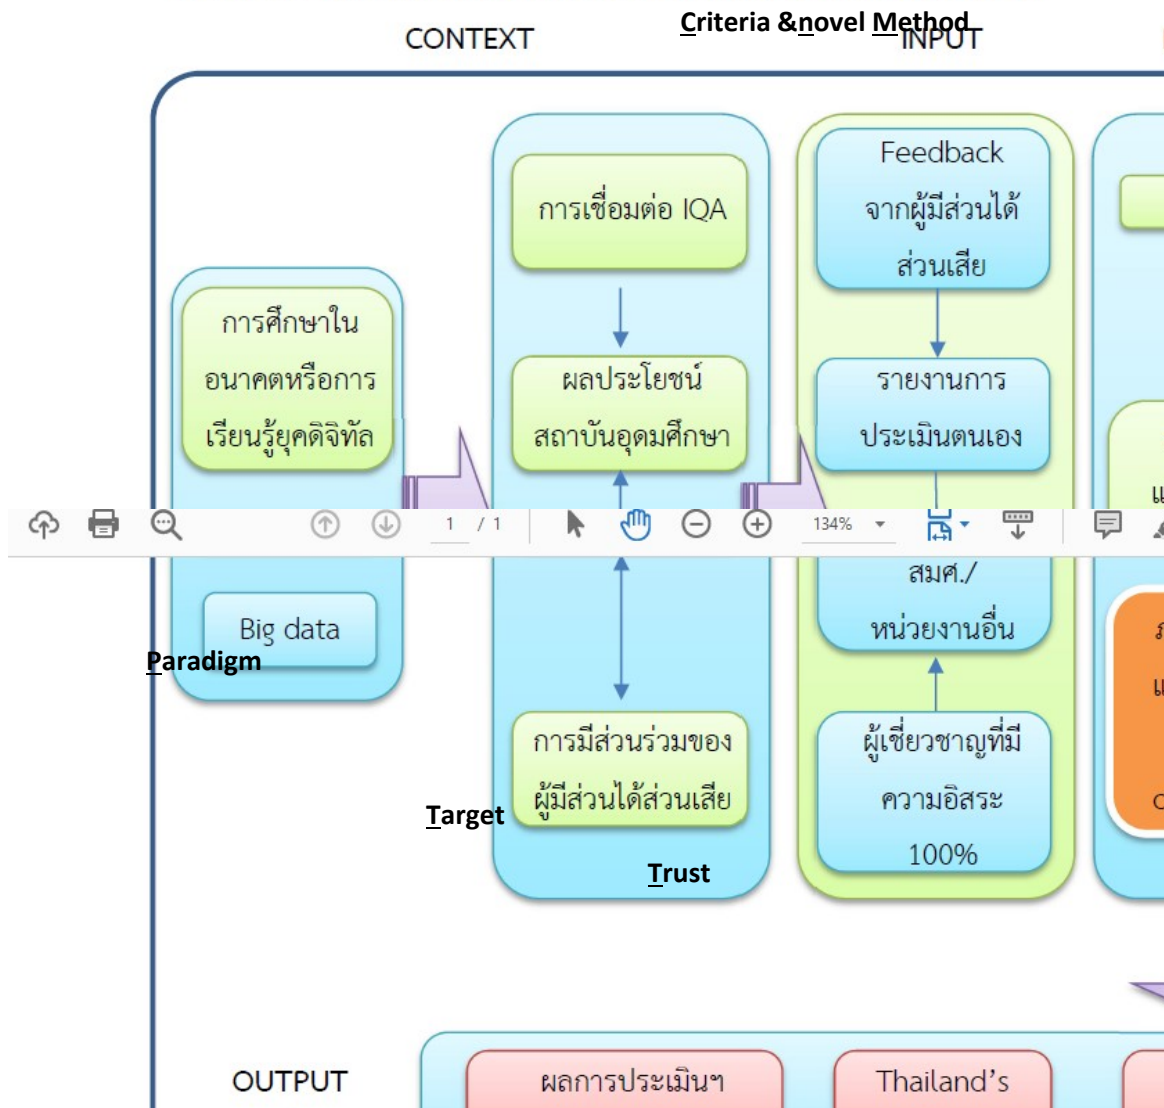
CONTEXT

Criteria &novel Method

INPUT

การศึกษาในอนาคตหรือการเรียนรู้ยุคดิจิทัล

Big data

Paradigm

การเชื่อมต่อ IQA

ผลประโยชน์สถาบันอุดมศึกษา

การมีส่วนร่วมของผู้มีส่วนได้ส่วนเสีย

Target

Trust

Feedback จากผู้มีส่วนได้ส่วนเสีย

รายงานการประเมินตนเอง

สมศ./หน่วยงานอื่น

ผู้เชี่ยวชาญที่มีความอิสระ 100%

1 / 1

134%

OUTPUT

ผลการประเมินฯ

Thailand's